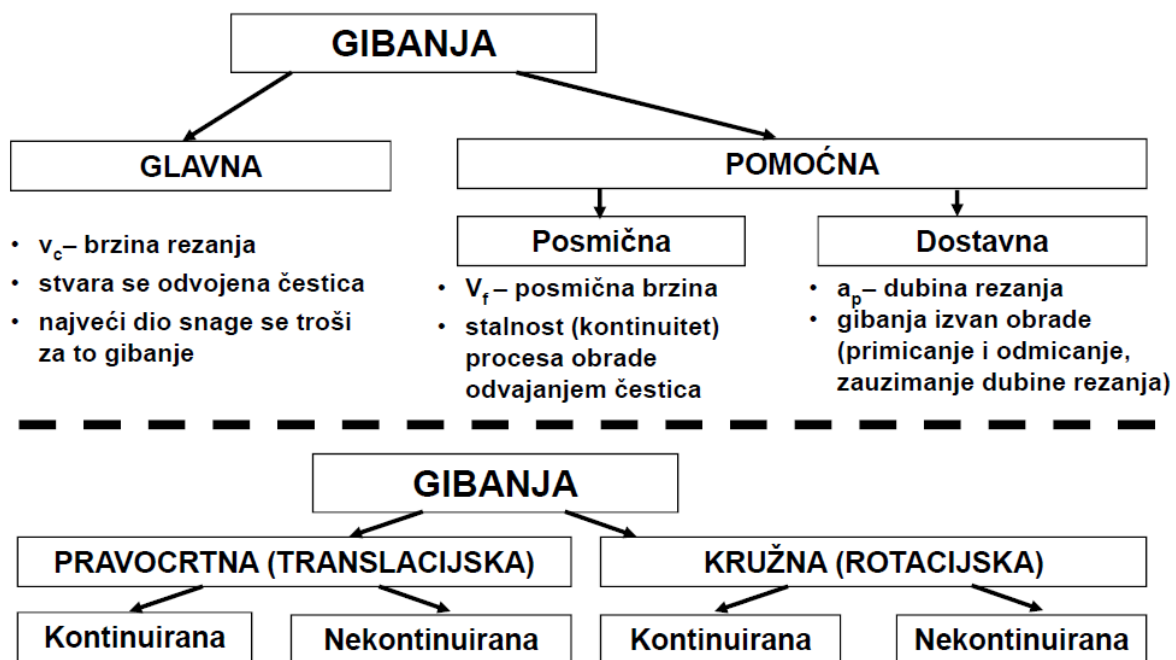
GIBANJA

GLAVNA

POMOĆNA

Posmična

Dostavna

• $v_c$– brzina rezanja
• stvara se odvojena čestica
• najveći dio snage se troši za to gibanje

• $V_f$ – posmična brzina
• stalnost (kontinuitet) procesa obrade odvajanjem čestica

• $a_p$– dubina rezanja
• gibanja izvan obrade (primicanje i odmicanje, zauzimanje dubine rezanja)

GIBANJA

PRAVOCRTNA (TRANSLACIJSKA)

KRUŽNA (ROTACIJSKA)

Kontinuirana

Nekontinuirana

Kontinuirana

Nekontinuirana